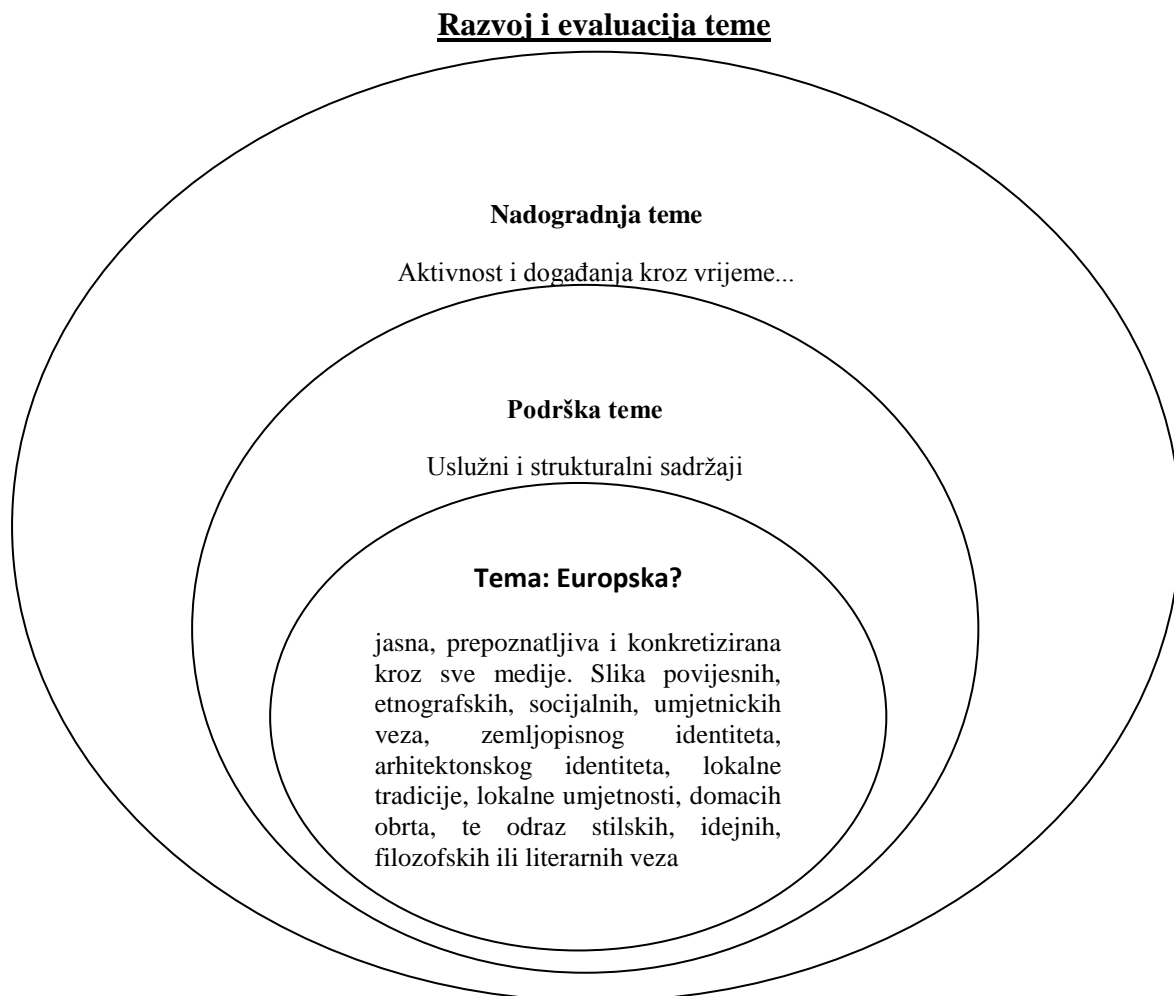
Razvoj i evaluacija teme

Nadogradnja teme

Aktivnost i događanja kroz vrijeme...

Podrška teme

Uslužni i strukturalni sadržaji

Tema: Europska?

jasna, prepoznatljiva i konkretizirana kroz sve medije. Slika povijesnih, etnografskih, socijalnih, umjetnickih veza, zemljopisnog identiteta, arhitektonskog identiteta, lokalne tradicije, lokalne umjetnosti, domacih obrta, te odraz stilskih, idejnih, filozofskih ili literarnih veza